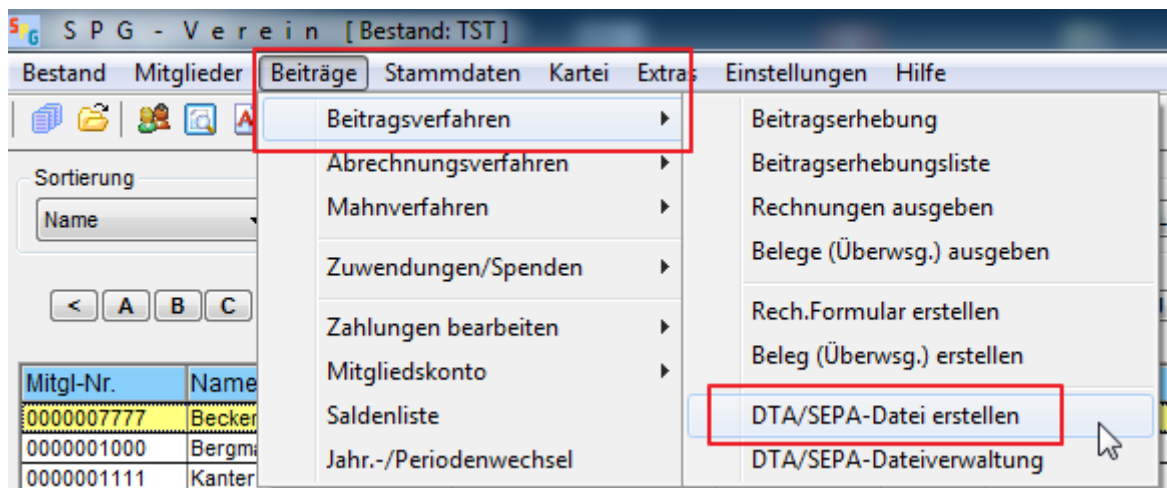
SPG - Verein [Bestand: TST]

Bestand Mitglieder Beiträge Stammdaten Kartei Extras Einstellungen Hilfe

Sortierung
Name

< A B C

| Mitgl-Nr. | Name |
|---|---|
| 0000007777 | Becker |
| 0000001000 | Bergma |
| 0000001111 | Kanter |

Beitragsverfahren
Abrechnungsverfahren
Mahnverfahren
Zuwendungen/Spenden
Zahlungen bearbeiten
Mitgliedskonto
Saldenliste
Jahr.-/Periodenwechsel

Beitragserhebung
Beitragserhebungsliste
Rechnungen ausgeben
Belege (Überwsg.) ausgeben
Rech.Formular erstellen
Beleg (Überwsg.) erstellen
DTA/SEPA-Datei erstellen
DTA/SEPA-Dateiverwaltung